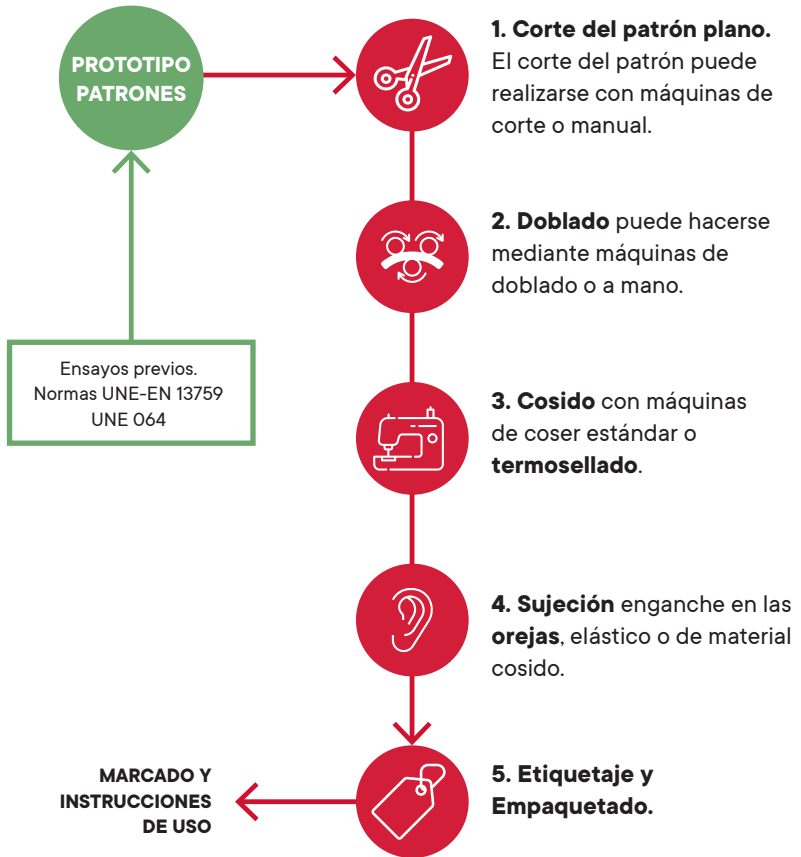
PROTOTIPO PATRONES

Ensayos previos. Normas UNE-EN 13759 UNE 064

1. Corte del patrón plano. El corte del patrón puede realizarse con máquinas de corte o manual.

2. Doblado puede hacerse mediante máquinas de doblado o a mano.

3. Cosido con máquinas de coser estándar o termosellado.

4. Sujeción enganche en las orejas, elástico o de material cosido.

5. Etiquetaje y Empaquetado.

MARCADO Y INSTRUCCIONES DE USO